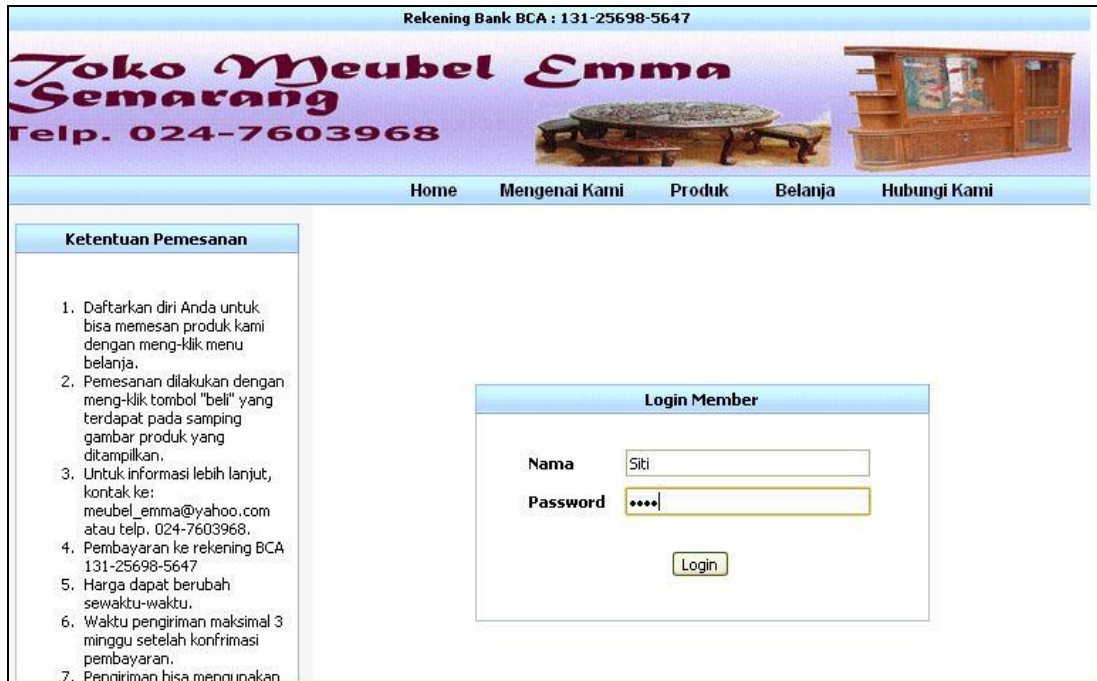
Rekening Bank BCA : 131-25698-5647

Toko Meubel Emma Semarang
Telp. 024-7603968

Home Mengenai Kami Produk Belanja Hubungi Kami

Ketentuan Pemesanan

1. Daftarkan diri Anda untuk bisa memesan produk kami dengan meng-klik menu belanja.
2. Pemesanan dilakukan dengan meng-klik tombol "beli" yang terdapat pada samping gambar produk yang ditampilkan.
3. Untuk informasi lebih lanjut, kontak ke: meubel_emma@yahoo.com atau telp. 024-7603968.
4. Pembayaran ke rekening BCA 131-25698-5647
5. Harga dapat berubah sewaktu-waktu.
6. Waktu pengiriman maksimal 3 minggu setelah konfrimasi pembayaran.
7. Pengiriman bisa mengunakan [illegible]

Login Member

Nama Siti
Password ••••

Login